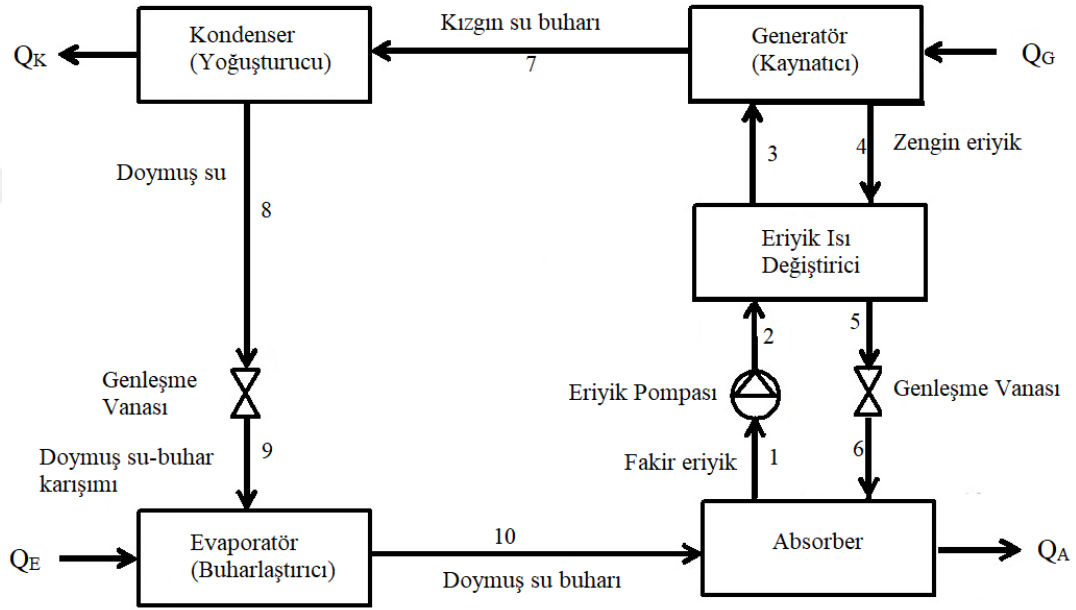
$Q_K$

Kondenser (Yoğuşturucu)

Kızgın su buharı

7

Generatör (Kaynatıcı)

$Q_G$

Doymuş su

8

3

4

Zengin eriyik

Eriyik Isı Değiştirici

2

5

Genleşme Vanası

Eriyik Pompası

Genleşme Vanası

9

Doymuş su-buhar karışımı

Fakir eriyik

1

6

$Q_E$

Evaporatör (Buharlaştırıcı)

10

Doymuş su buharı

Absorber

$Q_A$